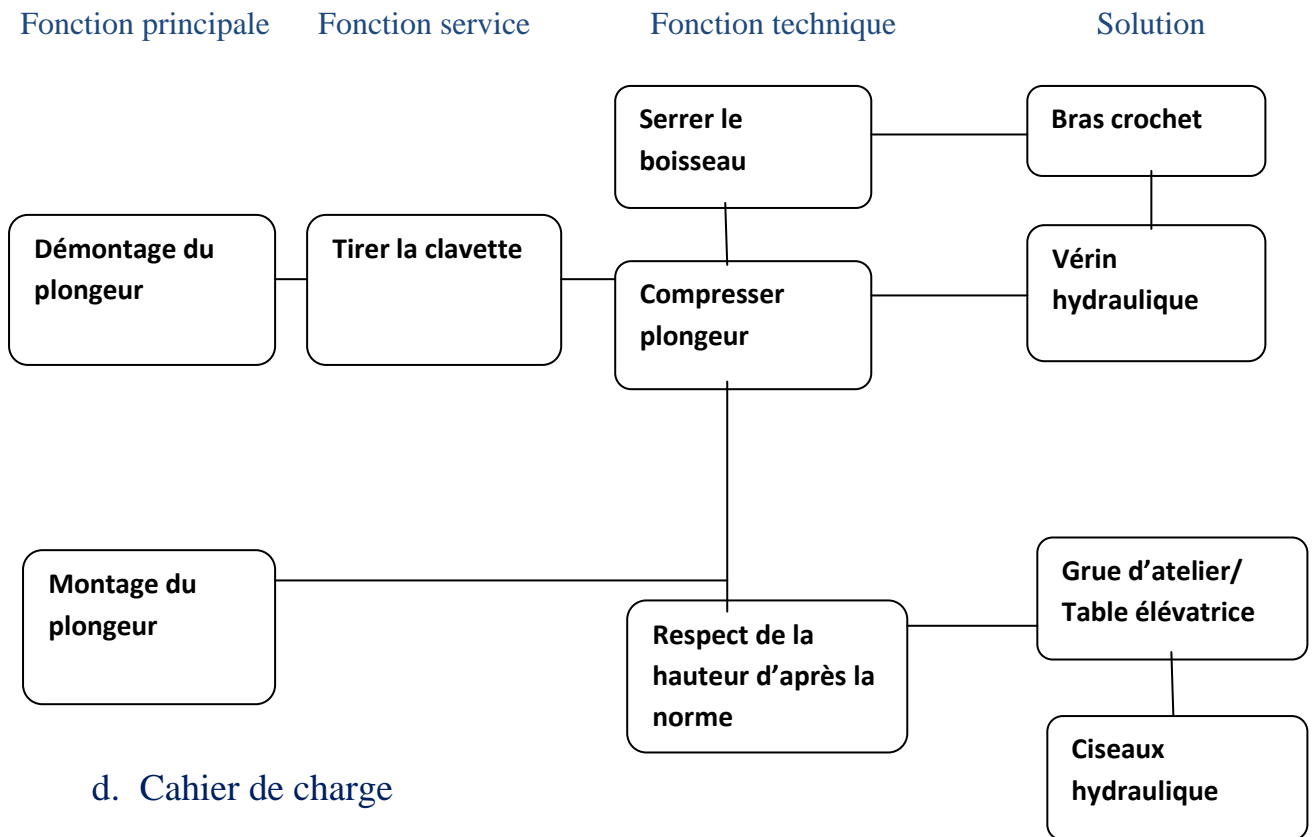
Fonction principale Fonction service Fonction technique Solution

Serrer le boisseau

Bras crochet

Démontage du plongeur

Tirer la clavette

Compresser plongeur

Vérin hydraulique

Montage du plongeur

Respect de la hauteur d'après la norme

Grue d'atelier/ Table élévatrice

Ciseaux hydraulique

d. Cahier de charge